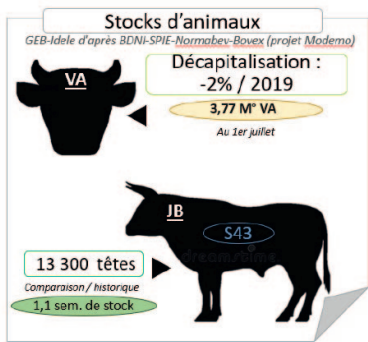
Stocks d'animaux
GEB-Idele d'après BDNI-SPIE-Normabev-Bovex (projet Modemo)

VA

Décapitalisation :
-2% / 2019

3,77 M° VA

Au 1er juillet

JB

S43

dreamstime

13 300 têtes

Comparaison / historique

1,1 sem. de stock